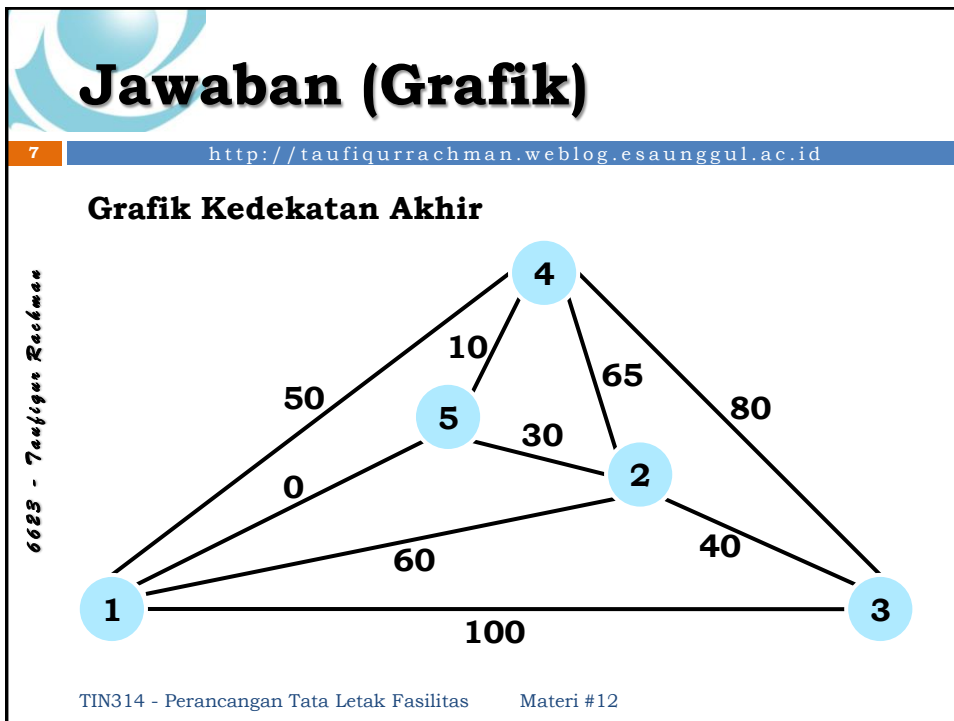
Jawaban (Grafik)

7

http://taufiqurrachman.weblog.esaunggul.ac.id

6623 - Taufiqur Rachman

Grafik Kedekatan Akhir

4

10

65

50

5

80

30

2

0

40

60

1

3

100

TIN314 - Perancangan Tata Letak Fasilitas

Materi #12